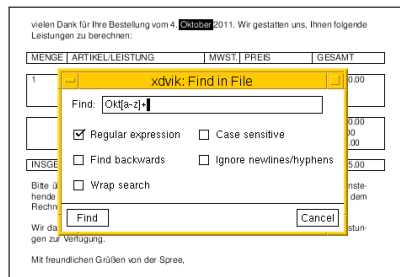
vielen Dank für Ihre Bestellung vom 4. Oktober 2011. Wir gestatten uns, Ihnen folgende Leistungen zu berechnen:

| MENGE | ARTIKEL/LEISTUNG | MWST. | PREIS | GESAMT |
|---|---|---|---|---|
| 1 | | | | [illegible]0.00 |
| | | | | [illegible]0.00 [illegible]00 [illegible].00 |
| INSGE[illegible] | | | | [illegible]5.00 |

xdvik: Find in File

Find: Okt[a-z]+

Regular expression

Case sensitive

Find backwards

Ignore newlines/hyphens

Wrap search

Find

Cancel

Bitte ü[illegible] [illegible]nstehende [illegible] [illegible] dem Rechn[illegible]

Wir da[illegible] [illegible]stungen zur Verfügung.

Mit freundlichen Grüßen von der Spree,